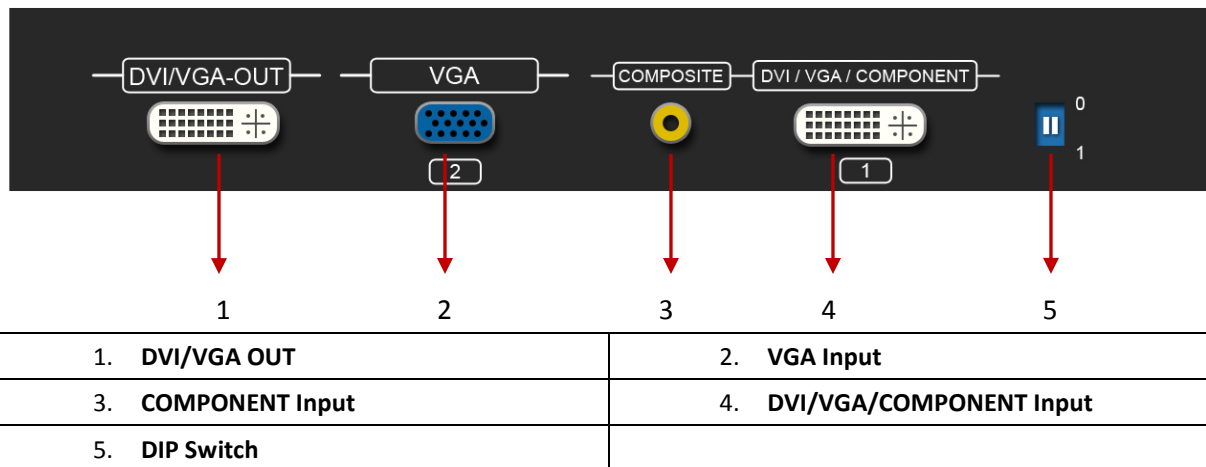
DVI/VGA-OUT VGA COMPOSITE DVI / VGA / COMPONENT

2 1

0

1

1 2 3 4 5

| 1. **DVI/VGA OUT** | 2. **VGA Input** |
|---|---|
| 3. **COMPONENT Input** | 4. **DVI/VGA/COMPONENT Input** |
| 5. **DIP Switch** | |